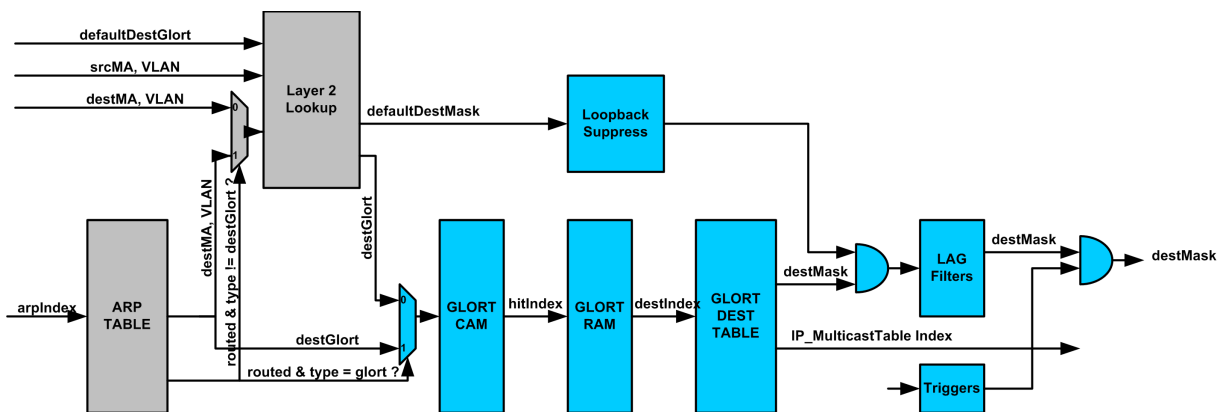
defaultDestGlort
srcMA, VLAN
destMA, VLAN
0
1
Layer 2 Lookup
defaultDestMask
Loopback Suppress
destGlort
destMA, VLAN
routed & type != destGlort ?
arpIndex
ARP TABLE
destGlort
routed & type = glort ?
0
1
GLORT CAM
hitIndex
GLORT RAM
destIndex
GLORT DEST TABLE
destMask
LAG Filters
destMask
destMask
IP_MulticastTable Index
Triggers